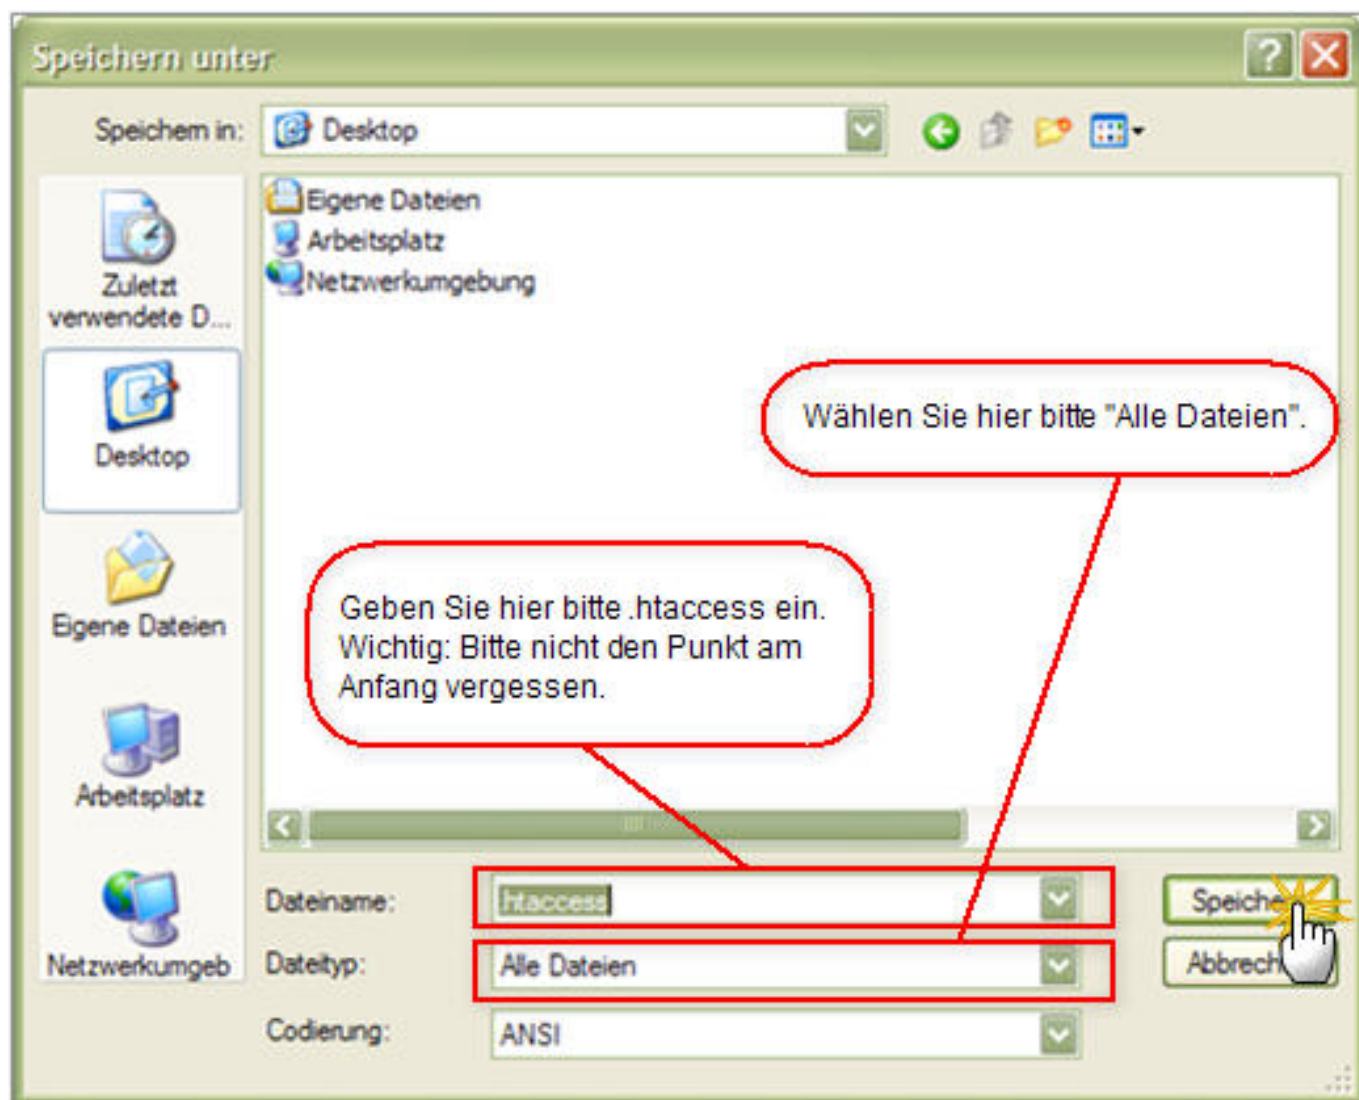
Speichern unter

Speichern in: Desktop

Zuletzt verwendete D...

Desktop

Eigene Dateien

Arbeitsplatz

Netzwerkumgeb

Eigene Dateien
Arbeitsplatz
Netzwerkumgebung

Wählen Sie hier bitte "Alle Dateien".

Geben Sie hier bitte .htaccess ein. Wichtig: Bitte nicht den Punkt am Anfang vergessen.

Dateiname: .htaccess

Dateityp: Alle Dateien

Codierung: ANSI

Speiche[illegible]

Abbrech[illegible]